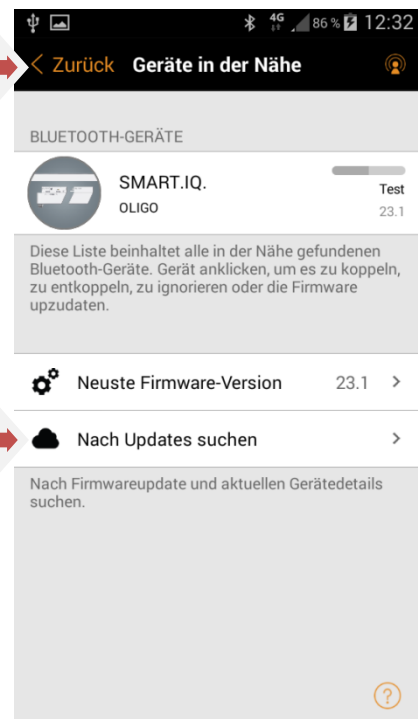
4G 86 % 12:32

< Zurück Geräte in der Nähe

BLUETOOTH-GERÄTE

SMART.IQ.
OLIGO

Test
23.1

Diese Liste beinhaltet alle in der Nähe gefundenen Bluetooth-Geräte. Gerät anklicken, um es zu koppeln, zu entkoppeln, zu ignorieren oder die Firmware upzudaten.

Neuste Firmware-Version 23.1 >

Nach Updates suchen >

Nach Firmwareupdate und aktuellen Gerätedetails suchen.

?